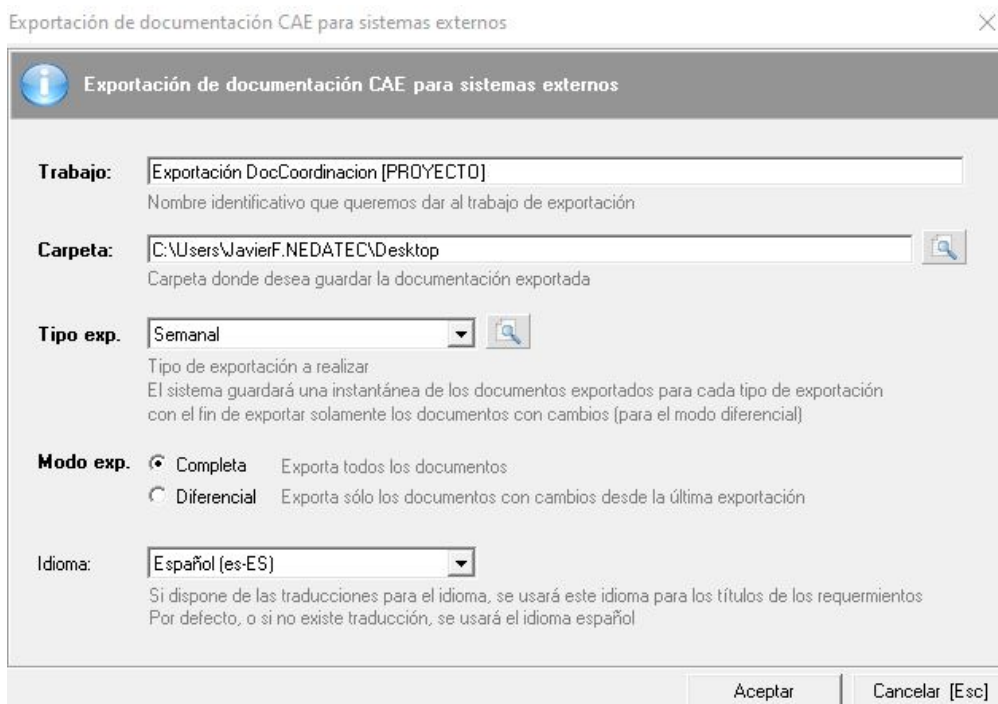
Exportación de documentación CAE para sistemas externos

Exportación de documentación CAE para sistemas externos

Trabajo: Exportación DocCoordinacion [PROYECTO]
Nombre identificativo que queremos dar al trabajo de exportación

Carpeta: C:\Users\JavierF.NEDATEC\Desktop
Carpeta donde desea guardar la documentación exportada

Tipo exp. Semanal
Tipo de exportación a realizar
El sistema guardará una instantánea de los documentos exportados para cada tipo de exportación con el fin de exportar solamente los documentos con cambios (para el modo diferencial)

Modo exp. Completa Exporta todos los documentos
Diferencial Exporta sólo los documentos con cambios desde la última exportación

Idioma: Español (es-ES)
Si dispone de las traducciones para el idioma, se usará este idioma para los títulos de los requermientos
Por defecto, o si no existe traducción, se usará el idioma español

Aceptar Cancelar [Esc]